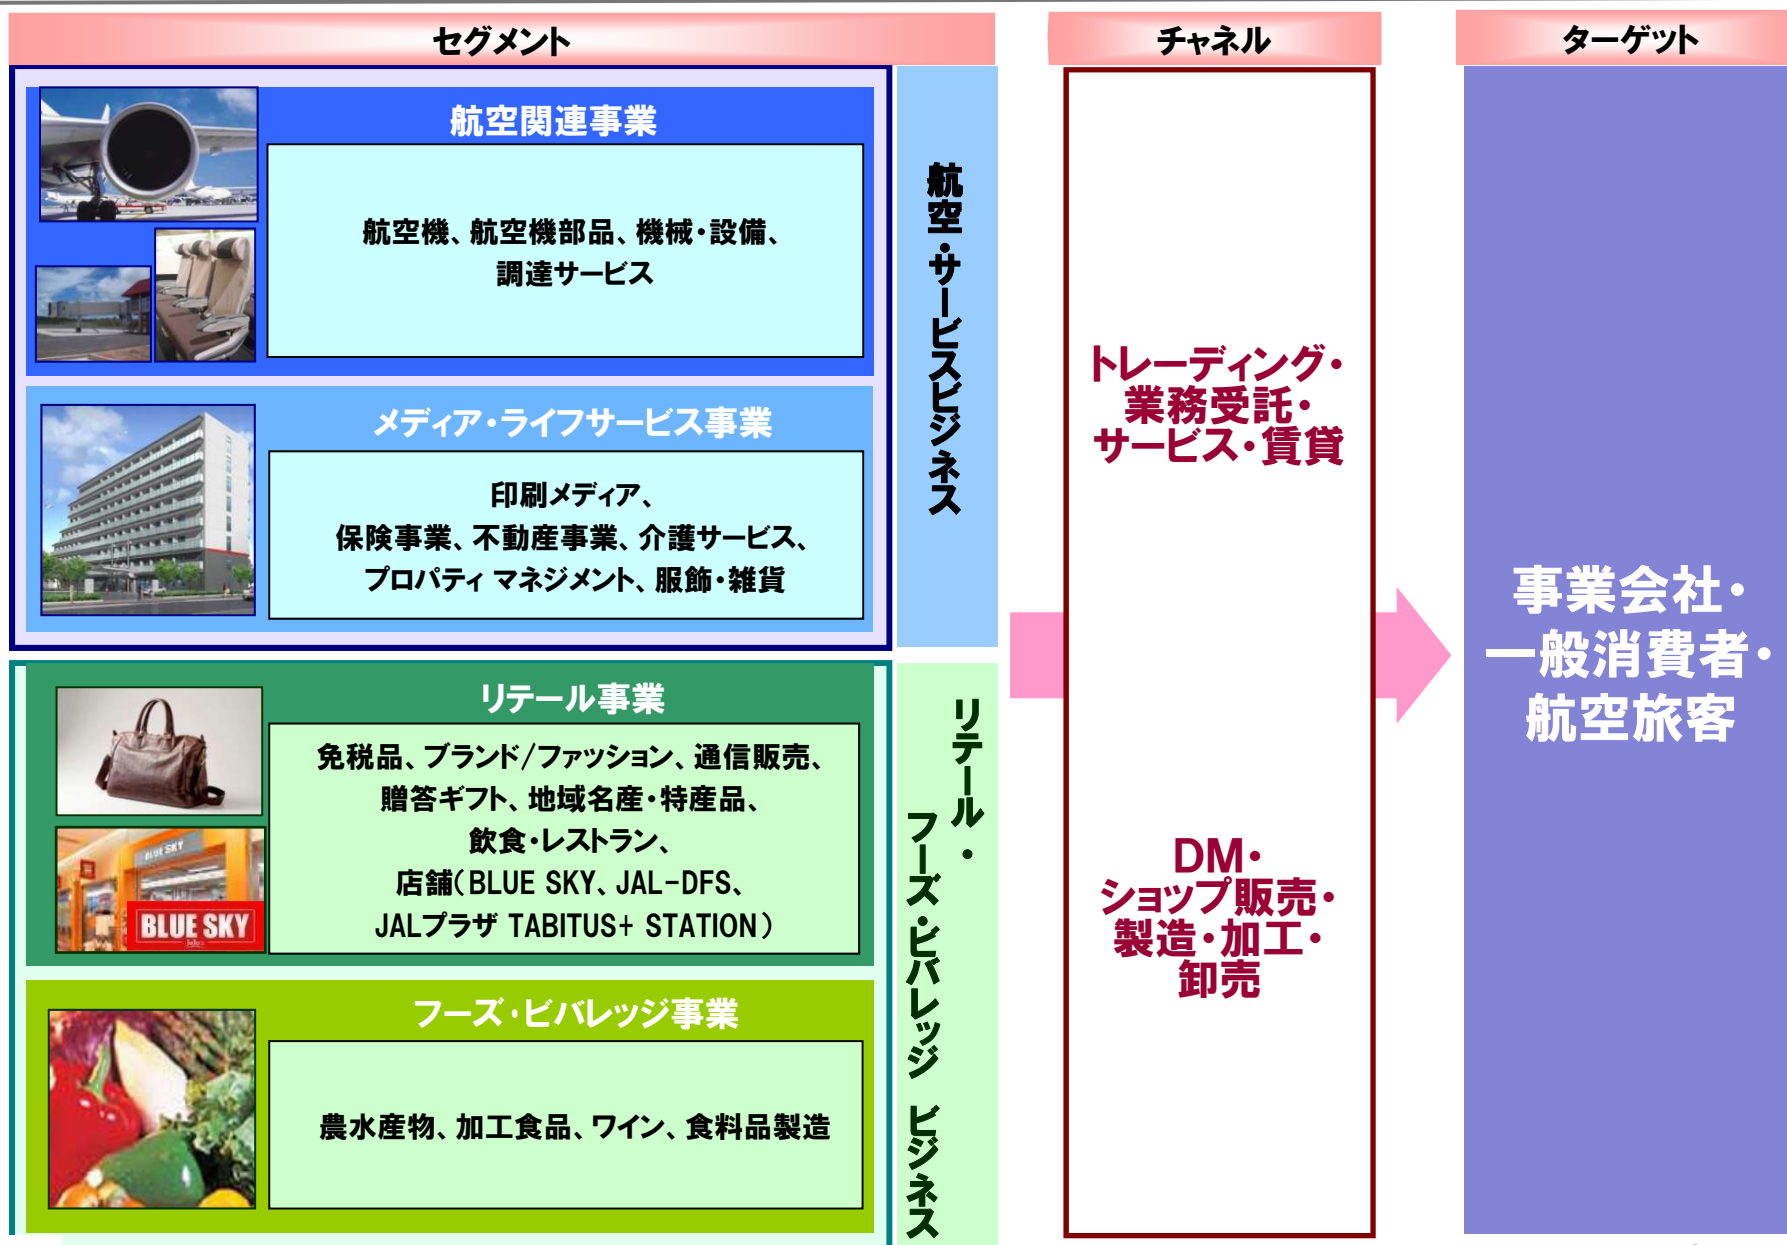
セグメント

チャネル

ターゲット

航空関連事業

航空機、航空機部品、機械・設備、調達サービス

メディア・ライフサービス事業

印刷メディア、保険事業、不動産事業、介護サービス、プロパティ マネジメント、服飾・雑貨

航空・サービスビジネス

リテール事業

免税品、ブランド/ファッション、通信販売、贈答ギフト、地域名産・特産品、飲食・レストラン、店舗(BLUE SKY、JAL-DFS、JALプラザ TABITUS+ STATION)

BLUE SKY

フーズ・ビバレッジ事業

農水産物、加工食品、ワイン、食料品製造

リテール・フーズ・ビバレッジ ビジネス

トレーディング・業務受託・サービス・賃貸

DM・ショップ販売・製造・加工・卸売

事業会社・一般消費者・航空旅客